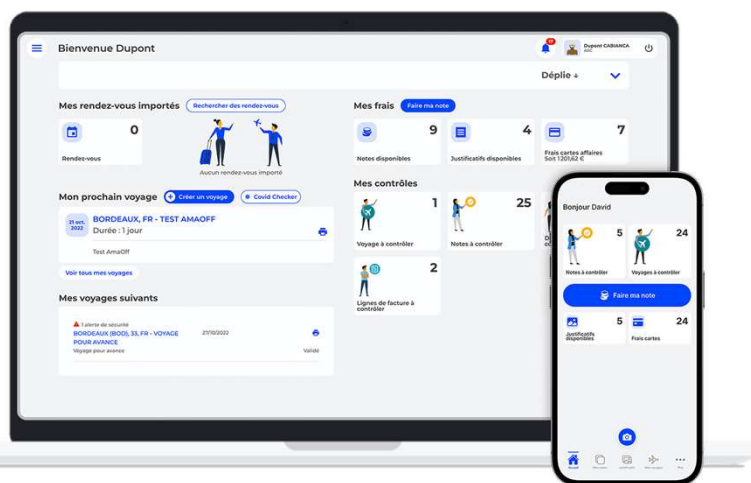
Bienvenue Dupont

Dupont CABIANCA

Déplie

Mes rendez-vous importés
Rechercher des rendez-vous

0
Rendez-vous

Aucun rendez-vous importé

Mes frais
Faire ma note

9
Notes disponibles

4
Justificatifs disponibles

7
Frais cartes affaires
Soit 1201,62 €

Mon prochain voyage
Créer un voyage
Covid Checker

21 oct. 2022
BORDEAUX, FR - TEST AMAOFF
Durée : 1 jour
Test AmaOff

Voir tous mes voyages

Mes contrôles

1
Voyage à contrôler

25
Notes à contrôler

2
Lignes de facture à contrôler

Mes voyages suivants

1 alerte de sécurité
BORDEAUX (BOD), 33, FR - VOYAGE POUR AVANCE
21/10/2022
Voyage pour avance
Validé

Bonjour David

5
Notes à contrôler

24
Voyages à contrôler

Faire ma note

5
Justificatifs disponibles

24
Frais cartes